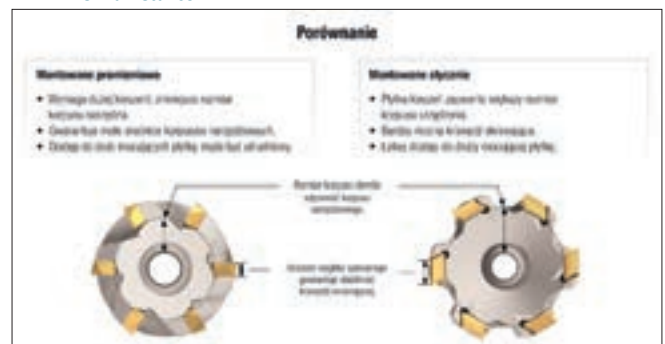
Porównanie

Mocowanie promieniowe

• Wymaga dużej kieszeni, zmniejsza rozmiar korpusu narzędzia.
• Gwarantuje małe średnice korpusów narzędziowych.
• Dostęp do śrub mocujących płytkę może być utrudniony.

Mocowanie styczne

• Płytka kieszeń zapewnia większy rozmiar korpusu ustabilizowany.
• Bardzo mocna krawędź skrawająca.
• Łatwy dostęp do śruby mocującej płytkę.

Rozmiar korpusu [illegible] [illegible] korpusu narzędziowego.

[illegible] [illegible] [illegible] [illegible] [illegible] krawędzi skrawającej.